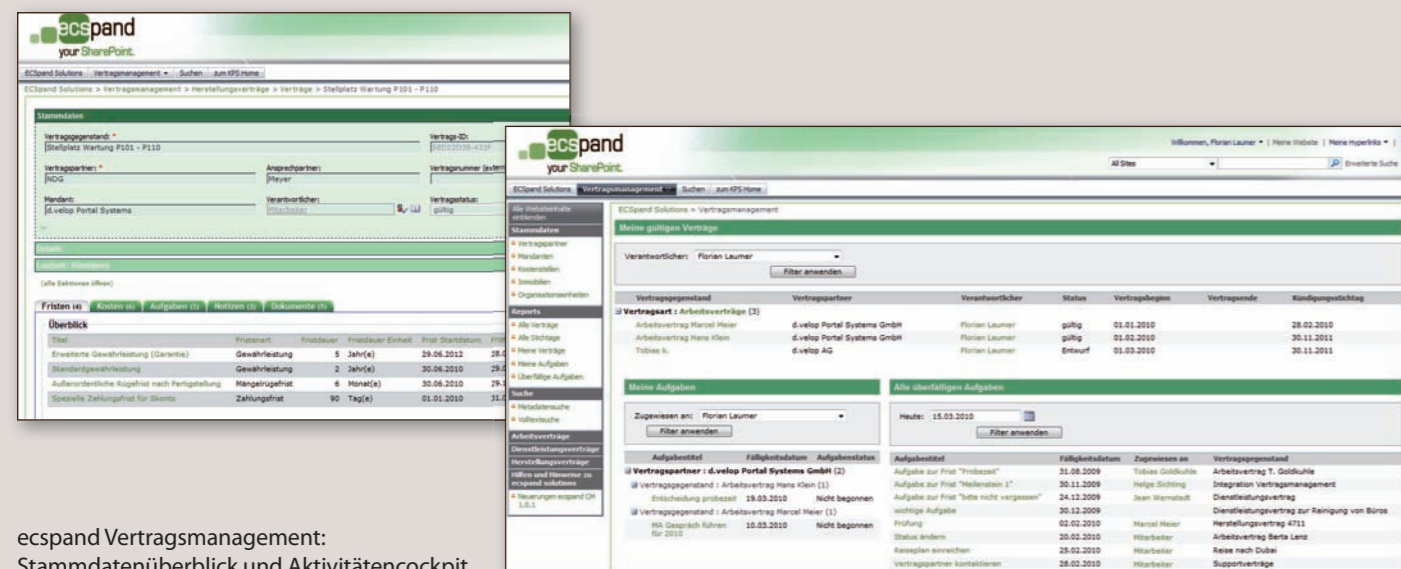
ecspand
your SharePoint.

ECSpand Solutions | Vertragsmanagement ▾ | Suchen | zum KPS Home

ECSpand Solutions > Vertragsmanagement > Herstellungsverträge > Verträge > Stellplatz Wartung P101 - P110

Stammdaten

Vertragsgegenstand: *
Stellplatz Wartung P101 - P110

Vertrags-ID:
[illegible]

Vertragspartner: *
NDG

Ansprechpartner:
Meyer

Vertragsnummer (extern)

Mandant:
d.velop Portal Systems

Verantwortlicher:
Mitarbeiter

Vertragsstatus:
gültig

Details

Laufzeit / Kündigung

(alle Sektionen öffnen)

Fristen (4) | Kosten (6) | Aufgaben (3) | Notizen (2) | Dokumente (5)

Überblick

| Titel | Fristenart | Fristdauer | Fristdauer Einheit | Frist Startdatum | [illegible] |
|---|---|---|---|---|---|
| Erweiterte Gewährleistung (Garantie) | Gewährleistung | 5 | Jahr(e) | 29.06.2012 | 28.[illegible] |
| Standardgewährleistung | Gewährleistung | 2 | Jahr(e) | 30.06.2010 | 29.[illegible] |
| Außerordentliche Rügefrist nach Fertigstellung | Mängelrügefrist | 6 | Monat(e) | 30.06.2010 | 29.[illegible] |
| Spezielle Zahlungsfrist für Skonto | Zahlungsfrist | 90 | Tag(e) | 01.01.2010 | 31.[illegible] |

ecspand
your SharePoint.

Willkommen, Florian Laumer ▾ | Meine Website | Meine Hyperlinks ▾ |
All Sites | Erweiterte Suche

ECSpand Solutions | Vertragsmanagement ▾ | Suchen | zum KPS Home

Alle Websiteinhalte anzeigen
Stammdaten
Vertragspartner
Mandanten
Kostenstellen
Immobilien
Organisationseinheiten
Reports
Alle Verträge
Alle Stichtage
Meine Verträge
Meine Aufgaben
Überfällige Aufgaben
Suche
Metadatensuche
Volltextsuche
Arbeitsverträge
Dienstleistungsverträge
Herstellungsverträge
Hilfen und Hinweise zu ecspand solutions
Neuerungen ecspand CM 1.0.1

ECSpand Solutions > Vertragsmanagement

Meine gültigen Verträge

Verantwortlicher: Florian Laumer
Filter anwenden

| Vertragsgegenstand | Vertragspartner | Verantwortlicher | Status | Vertragsbeginn | Vertragsende | Kündigungsstichtag |
|---|---|---|---|---|---|---|
| Vertragsart : Arbeitsverträge (3) | | | | | | |
| Arbeitsvertrag Marcel Meier | d.velop Portal Systems GmbH | Florian Laumer | gültig | 01.01.2010 | | 28.02.2010 |
| Arbeitsvertrag Hans Klein | d.velop Portal Systems GmbH | Florian Laumer | gültig | 01.02.2010 | | 30.11.2011 |
| Tobias K. | d.velop AG | Florian Laumer | Entwurf | 01.03.2010 | | 30.11.2011 |

Meine Aufgaben

Zugewiesen an: Florian Laumer
Filter anwenden

| Aufgabentitel | Fälligkeitsdatum | Aufgabenstatus |
|---|---|---|
| Vertragspartner : d.velop Portal Systems GmbH (2) | | |
| Vertragsgegenstand : Arbeitsvertrag Hans Klein (1) | | |
| Entscheidung probezeit | 19.03.2010 | Nicht begonnen |
| Vertragsgegenstand : Arbeitsvertrag Marcel Meier (1) | | |
| MA Gespräch führen für 2010 | 10.03.2010 | Nicht begonnen |

Alle überfälligen Aufgaben

Heute: 15.03.2010
Filter anwenden

| Aufgabentitel | Fälligkeitsdatum | Zugewiesen an | Vertragsgegenstand |
|---|---|---|---|
| Aufgabe zur Frist "Probezeit" | 31.08.2009 | Tobias Goldkuhle | Arbeitsvertrag T. Goldkuhle |
| Aufgabe zur Frist "Meilenstein 1" | 30.11.2009 | Helge Sichting | Integration Vertragsmanagement |
| Aufgabe zur Frist "bitte nicht vergessen" | 24.12.2009 | Jean Wernstedt | Dienstleistungsvertrag |
| wichtige Aufgabe | 30.12.2009 | | Dienstleistungsvertrag zur Reinigung von Büros |
| Prüfung | 02.02.2010 | Marcel Meier | Herstellungsvertrag 4711 |
| Status ändern | 20.02.2010 | Mitarbeiter | Arbeitsvertrag Berta Lenz |
| Reiseplan einreichen | 25.02.2010 | Mitarbeiter | Reise nach Dubai |
| Vertragspartner kontaktieren | 28.02.2010 | Mitarbeiter | Supportverträge |

ecspand Vertragsmanagement: Stammdatenüberblick und Aktivitätencockpit